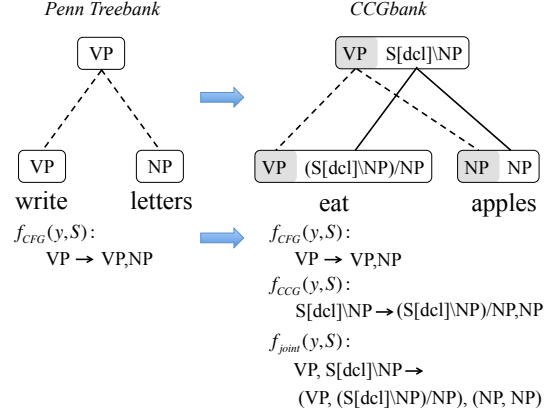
Penn Treebank

VP

VP

NP

write

letters

$f_{CFG}(y,S)$:

VP → VP,NP

CCGbank

VP

S[dcl]\NP

VP

(S[dcl]\NP)/NP

NP

NP

eat

apples

$f_{CFG}(y,S)$:

VP → VP,NP

$f_{CCG}(y,S)$:

S[dcl]\NP → (S[dcl]\NP)/NP,NP

$f_{joint}(y,S)$:

VP, S[dcl]\NP →

(VP, (S[dcl]\NP)/NP), (NP, NP)